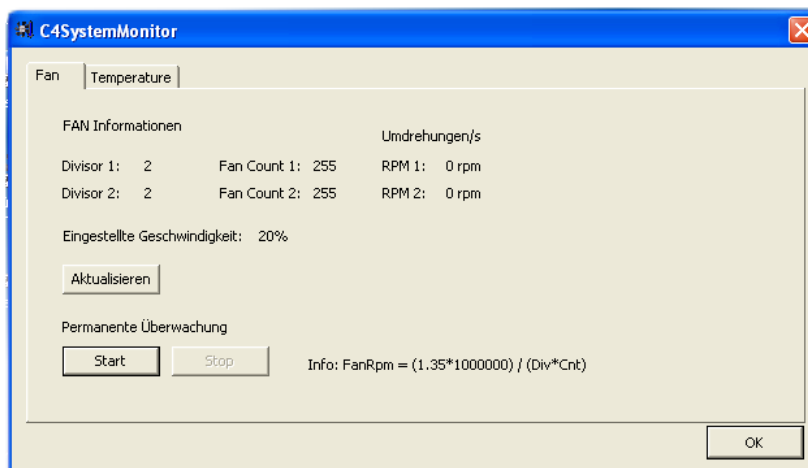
C4SystemMonitor

Fan | Temperature

FAN Informationen

Umdrehungen/s

Divisor 1: 2 Fan Count 1: 255 RPM 1: 0 rpm

Divisor 2: 2 Fan Count 2: 255 RPM 2: 0 rpm

Eingestellte Geschwindigkeit: 20%

Aktualisieren

Permanente Überwachung

Start

Stop

Info: FanRpm = (1.35*1000000) / (Div*Cnt)

OK